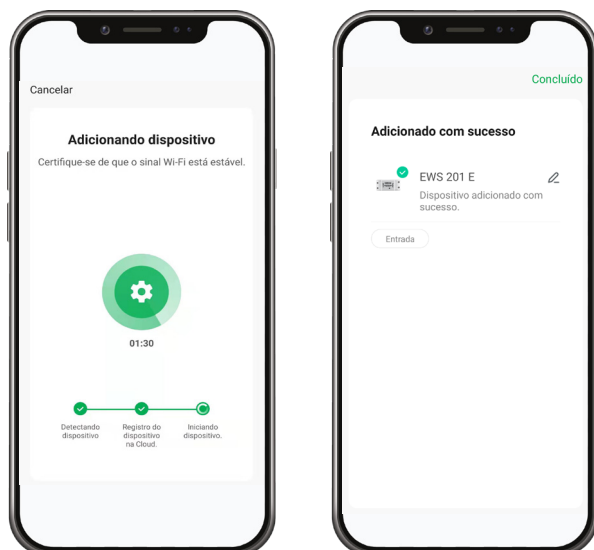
Cancelar

Adicionando dispositivo

Certifique-se de que o sinal Wi-Fi está estável.

01:30

Detectando dispositivo

Registro do dispositivo na Cloud.

Iniciando dispositivo.

Concluído

Adicionado com sucesso

EWS 201 E

Dispositivo adicionado com sucesso.

Entrada